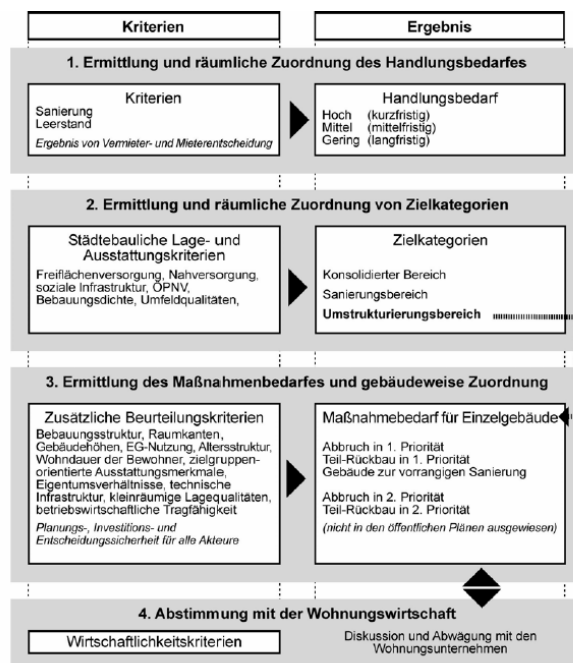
Kriterien

Ergebnis

1. Ermittlung und räumliche Zuordnung des Handlungsbedarfes

Kriterien
Sanierung
Leerstand
Ergebnis von Vermieter- und Mieterentscheidung

Handlungsbedarf
Hoch (kurzfristig)
Mittel (mittelfristig)
Gering (langfristig)

2. Ermittlung und räumliche Zuordnung von Zielkategorien

Städtebauliche Lage- und Ausstattungskriterien
Freiflächenversorgung, Nahversorgung, soziale Infrastruktur, ÖPNV, Bebauungsdichte, Umfeldqualitäten,

Zielkategorien
Konsolidierter Bereich
Sanierungsbereich
Umstrukturierungsbereich

3. Ermittlung des Maßnahmenbedarfes und gebäudeweise Zuordnung

Zusätzliche Beurteilungskriterien
Bebauungsstruktur, Raumkanten, Gebäudehöhen, EG-Nutzung, Altersstruktur, Wohndauer der Bewohner, zielgruppenorientierte Ausstattungsmerkmale, Eigentumsverhältnisse, technische Infrastruktur, kleinräumige Lagequalitäten, betriebswirtschaftliche Tragfähigkeit
Planungs-, Investitions- und Entscheidungssicherheit für alle Akteure

Maßnahmebedarf für Einzelgebäude
Abbruch in 1. Priorität
Teil-Rückbau in 1. Priorität
Gebäude zur vorrangigen Sanierung

Abbruch in 2. Priorität
Teil-Rückbau in 2. Priorität
(nicht in den öffentlichen Plänen ausgewiesen)

4. Abstimmung mit der Wohnungswirtschaft

Wirtschaftlichkeitskriterien

Diskussion und Abwägung mit den Wohnungsunternehmen